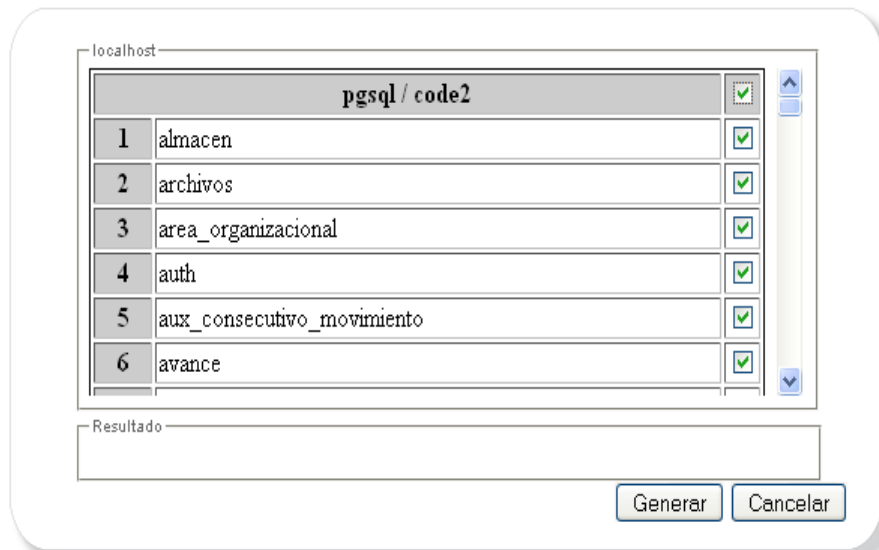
localhost

| pgsql / code2 | | |
|---|---|---|
| 1 | almacen | ☑ |
| 2 | archivos | ☑ |
| 3 | area_organizacional | ☑ |
| 4 | auth | ☑ |
| 5 | aux_consecutivo_movimiento | ☑ |
| 6 | avance | ☑ |

Resultado

Generar Cancelar